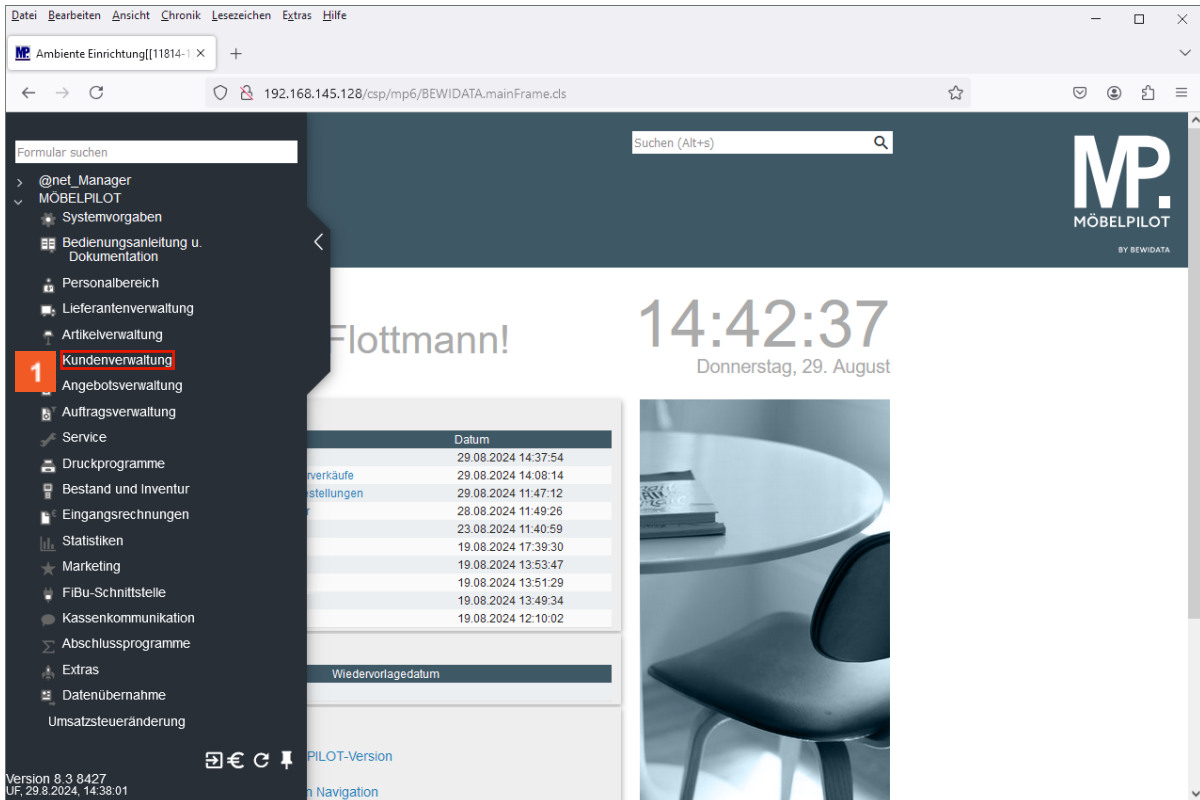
Datei Bearbeiten Ansicht Chronik Lesezeichen Extras Hilfe

Ambiente Einrichtung[[11814-1

192.168.145.128/csp/mp6/BEWIDATA.mainFrame.cls

Formular suchen

> @net_Manager
MÖBELPILOT
Systemvorgaben
Bedienungsanleitung u. Dokumentation
Personalbereich
Lieferantenverwaltung
Artikelverwaltung
1 Kundenverwaltung
Angebotsverwaltung
Auftragsverwaltung
Service
Druckprogramme
Bestand und Inventur
Eingangsrechnungen
Statistiken
Marketing
FiBu-Schnittstelle
Kassenkommunikation
Abschlussprogramme
Extras
Datenübernahme
Umsatzsteueränderung

Version 8.3 8427
UF, 29.8.2024, 14:38:01

Suchen (Alt+s)

MP.
MÖBELPILOT
BY BEWIDATA

Flottmann!

14:42:37
Donnerstag, 29. August

| | Datum |
|---|---|
| | 29.08.2024 14:37:54 |
| rverkäufe | 29.08.2024 14:08:14 |
| estellungen | 29.08.2024 11:47:12 |
| r | 28.08.2024 11:49:26 |
| | 23.08.2024 11:40:59 |
| | 19.08.2024 17:39:30 |
| | 19.08.2024 13:53:47 |
| | 19.08.2024 13:51:29 |
| | 19.08.2024 13:49:34 |
| | 19.08.2024 12:10:02 |

Wiedervorlagedatum

PILOT-Version

n Navigation